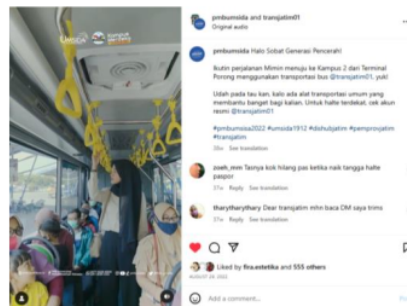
Umsida

pmbumsida and transjatim01
Original audio

pmbumsida Halo Sobat Generasi Pencerah!

Ikutin perjalanan Mimin menuju ke Kampus 2 dan Terminal Porong menggunakan transportasi bus @transjatim01, yuk!

Udah pada tau kan, kalo ada alat transportasi umum yang membantu banget bagi kalian. Untuk halte terdekat, cek akun resmi @transjatim01

#pmbumsida2022 #umsida1912 #dishubjatim #pemprovjatim #transjatim

36w See translation

zoeh_mm Tasnya kok hilang pas ketika naik tangga halte paspor

37w Reply See translation

tharytherythary Dear transjatim mhn baca OM saya trims

37w Reply See translation

Liked by fira.estetika and 555 others

Add a comment...